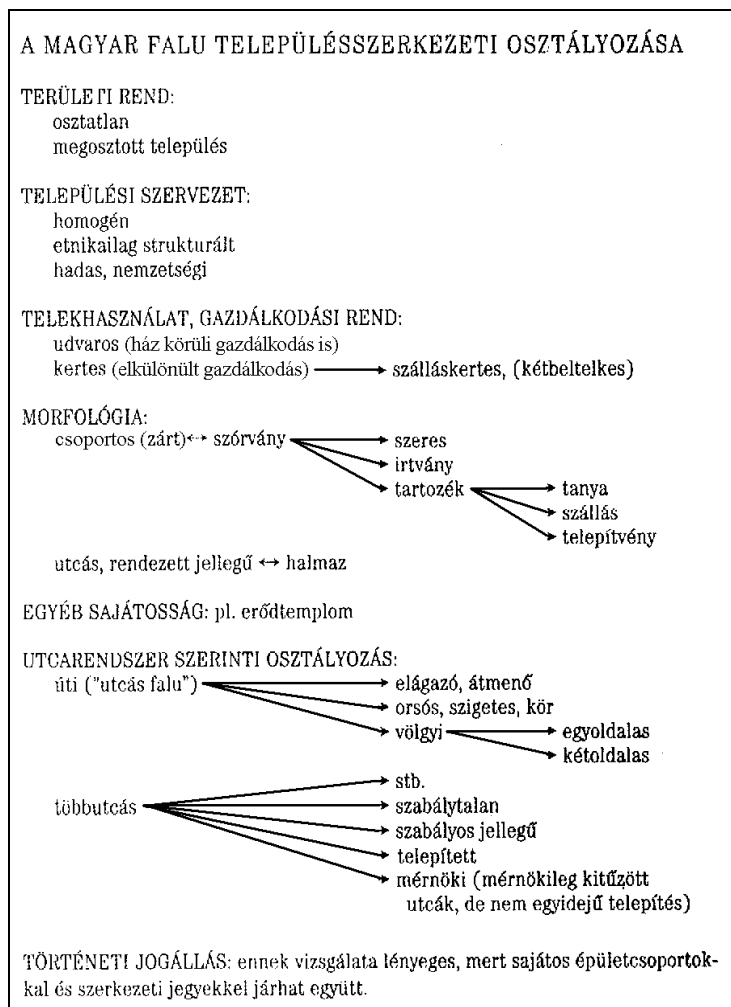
A MAGYAR FALU TELEPÜLÉSSZERKEZETI OSZTÁLYOZÁSA

TERÜLETI REND:
osztatlan
megosztott település

TELEPÜLÉSI SZERVEZET:
homogén
etnikailag strukturált
hadas, nemzetségi

TELEKHASZNÁLAT, GAZDÁLKODÁSI REND:
udvaros (ház körüli gazdálkodás is)
kertes (elkülönült gazdálkodás) → szálláskertes, (kétbeltelkes)

MORFOLÓGIA:
csoportos (zárt) ↔ szórvány → szeres
→ irtvány
→ tartozék → tanya
→ szállás
→ telepítvény

utcás, rendezett jellegű ↔ halmaz

EGYÉB SAJÁTOSSÁG: pl. erődtemplom

UTCARENDSZER SZERINTI OSZTÁLYOZÁS:
úti ("utcás falu") → elágazó, átmenő
→ orsós, szigetes, kör
→ völgyi → egyoldalas
→ kétoldalas

többutcás → stb.
→ szabálytalan
→ szabályos jellegű
→ telepített
→ mérnöki (mérnökileg kitűzött utcák, de nem egyidejű telepítés)

TÖRTÉNETI JOGÁLLÁS: ennek vizsgálata lényeges, mert sajátos épületcsoportokkal és szerkezeti jegyekkel járhat együtt.